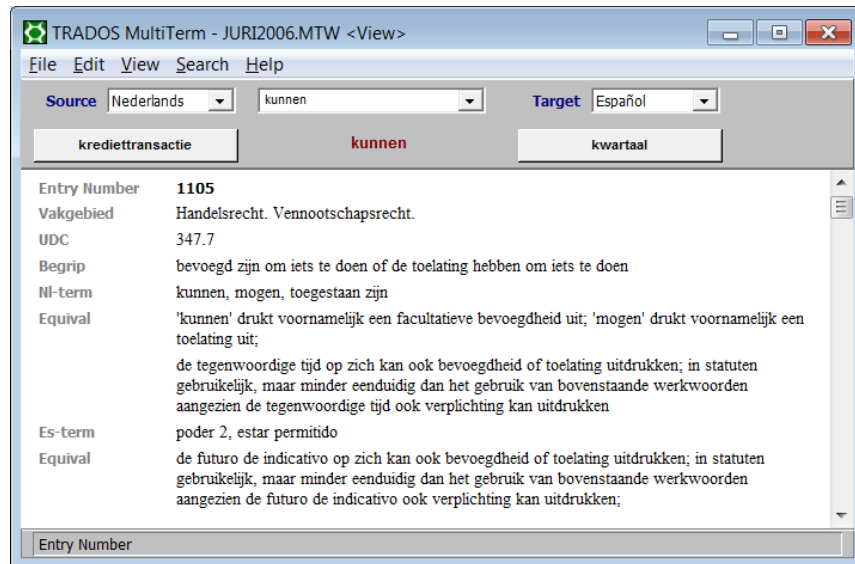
TRADOS MultiTerm - JURI2006.MTW <View>

File Edit View Search Help

Source Nederlands kunnen Target Español

kredietransactie kunnen kwartaal

| | |
|---|---|
| Entry Number | 1105 |
| Vakgebied | Handelsrecht. Vennootschapsrecht. |
| UDC | 347.7 |
| Begrip | bevoegd zijn om iets te doen of de toelating hebben om iets te doen |
| Nl-term | kunnen, mogen, toegestaan zijn |
| Equival | 'kunnen' drukt voornamelijk een facultatieve bevoegdheid uit; 'mogen' drukt voornamelijk een toelating uit; |
| | de tegenwoordige tijd op zich kan ook bevoegdheid of toelating uitdrukken; in statuten gebruikelijk, maar minder eenduidig dan het gebruik van bovenstaande werkwoorden aangezien de tegenwoordige tijd ook verplichting kan uitdrukken |
| Es-term | poder 2, estar permitido |
| Equival | de futuro de indicativo op zich kan ook bevoegdheid of toelating uitdrukken; in statuten gebruikelijk, maar minder eenduidig dan het gebruik van bovenstaande werkwoorden aangezien de futuro de indicativo ook verplichting kan uitdrukken; |

Entry Number